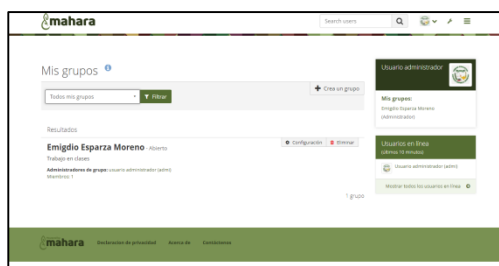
mahara

Search users

Mis grupos

Crea un grupo

Todos mis grupos

Filtrar

Resultados

Emigdio Esparza Moreno - Abierto

Configuración

Eliminar

Trabajo en clases

Administradores de grupo: Usuario administrador (admin)

Miembros: 1

1 grupo

Usuario administrador

Mis grupos:

Emigdio Esparza Moreno (Administrador)

Usuarios en línea (último 10 minutos)

Usuario administrador (admin)

Mostrar todos los usuarios en línea

mahara

Declaración de privacidad

Acerca de

Contáctenos